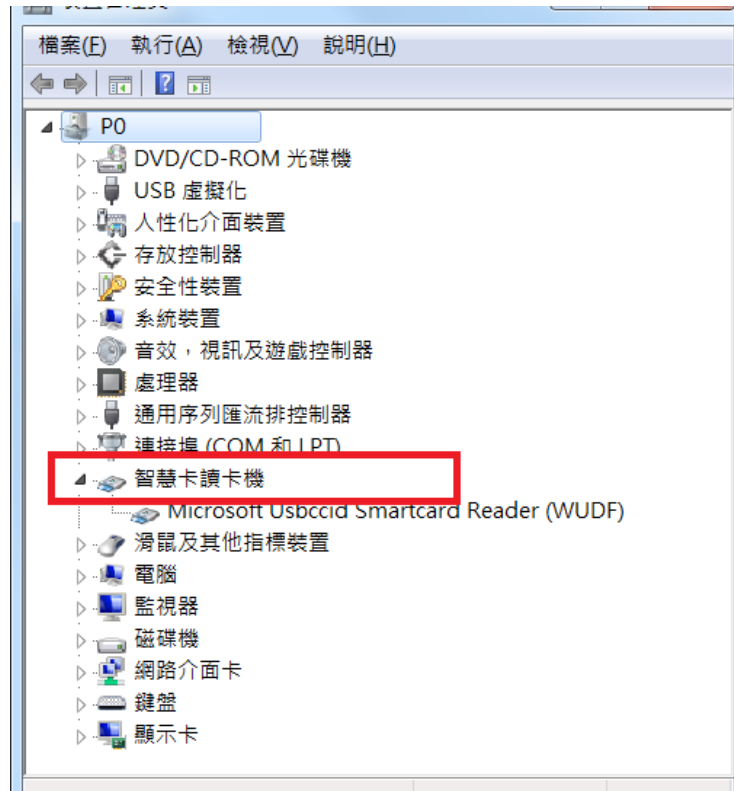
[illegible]

檔案(F) 執行(A) 檢視(V) 說明(H)

P0
DVD/CD-ROM 光碟機
USB 虛擬化
人性化介面裝置
存放控制器
安全性裝置
系統裝置
音效，視訊及遊戲控制器
處理器
通用序列匯流排控制器
連接埠 (COM 和 LPT)
智慧卡讀卡機
Microsoft Usbccid Smartcard Reader (WUDF)
滑鼠及其他指標裝置
電腦
監視器
磁碟機
網路介面卡
鍵盤
顯示卡